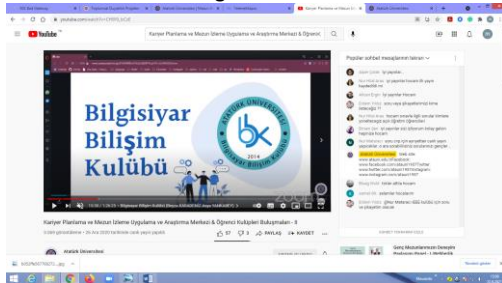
youtube.com/watch?v=

YouTube

Kariyer Planlama ve Mezun İzleme Uygulama ve Araştırma Merkezi & Öğrenci

Bilgisayar
Bilişim
Kulübü

ATATÜRK ÜNİVERSİTESİ
Bilgisayar Bilişim Kulübü
2014

Kariyer Planlama ve Mezun İzleme Uygulama ve Araştırma Merkezi & Öğrenci Kulüpleri Buluşmaları - II

57 3 PAYLAŞ KAYDET

Atatürk Üniversitesi

Popüler sohbet mesajlarının tekrarı

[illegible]

Genç Mezunlarımızı Deneyim Paylaşım Saati - 1 Mollasüle

Tümünü göster